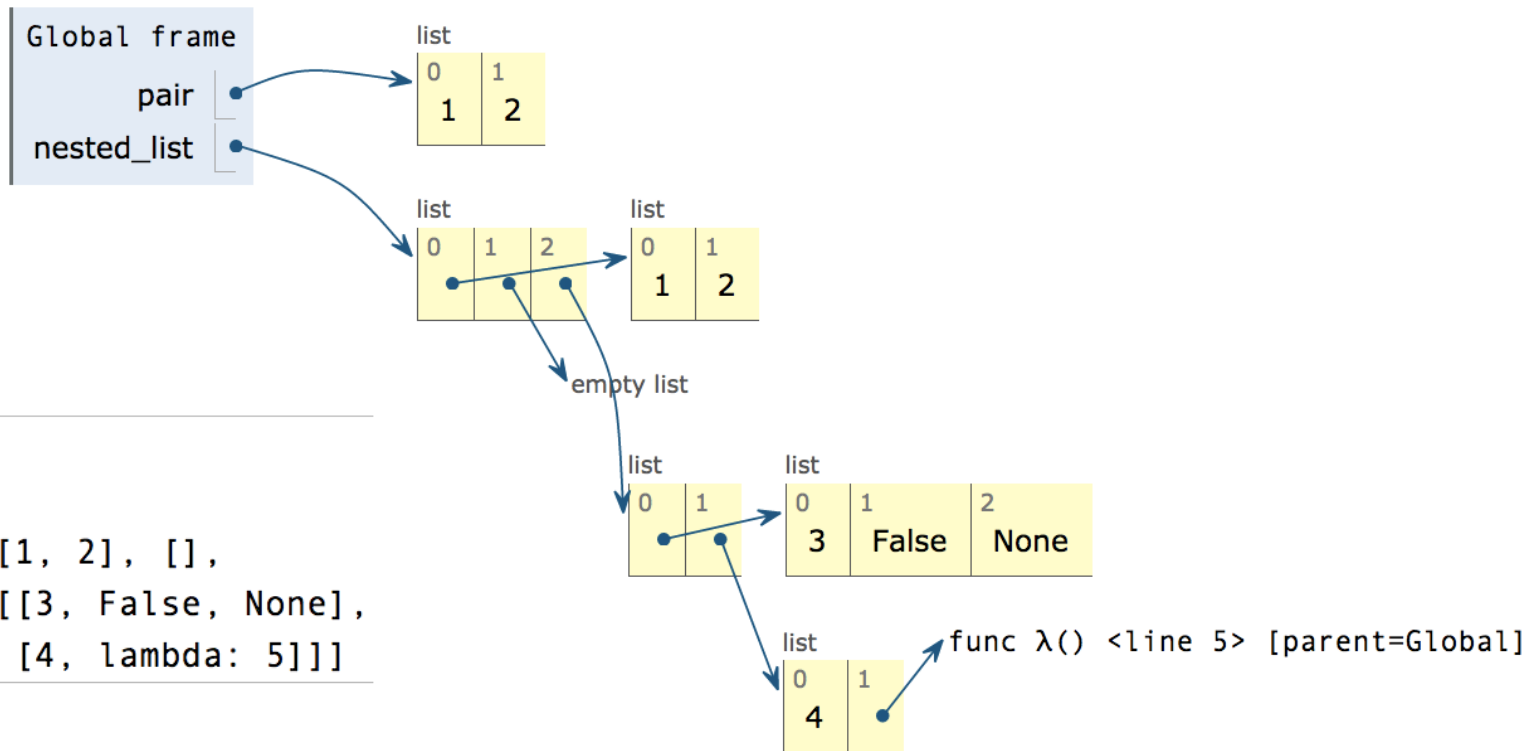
Global frame
pair
nested_list

list
| 0 | 1 |
|---|---|
| 1 | 2 |

list
| 0 | 1 | 2 |
|---|---|---|
| | | |

list
| 0 | 1 |
|---|---|
| 1 | 2 |

empty list

list
| 0 | 1 |
|---|---|
| | |

list
| 0 | 1 | 2 |
|---|---|---|
| 3 | False | None |

list
| 0 | 1 |
|---|---|
| 4 | |

func λ() <line 5> [parent=Global]

[1, 2], [],
[[3, False, None],
[4, lambda: 5]]]